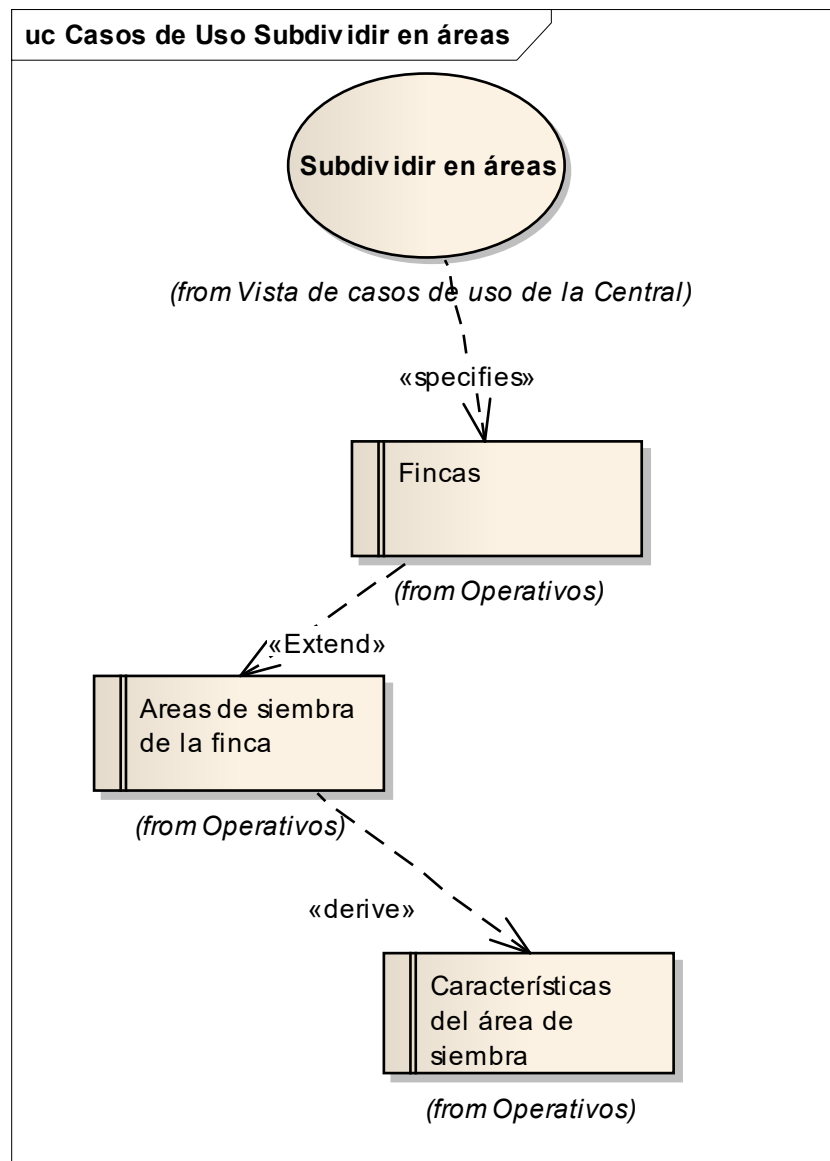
uc Casos de Uso Subdividir en áreas

Subdividir en áreas

(from Vista de casos de uso de la Central)

«specifies»

Fincas

(from Operativos)

«Extend»

Areas de siembra de la finca

(from Operativos)

«derive»

Características del área de siembra

(from Operativos)